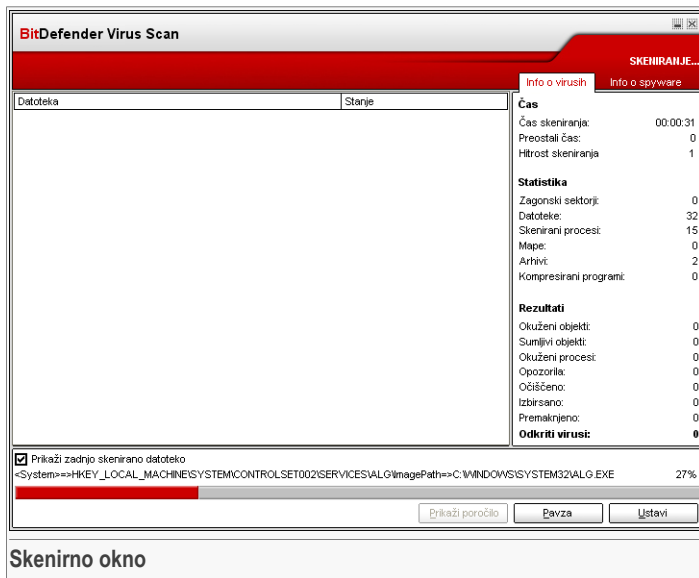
BitDefender Virus Scan

SKENIRANJE...

Info o virusih | Info o spyware

| Datoteka | Stanje |
|---|---|

Čas
Čas skeniranja: 00:00:31
Preostali čas: 0
Hitrost skeniranja 1

Statistika
Zagonski sektorji: 0
Datoteke: 32
Skenirani procesi: 15
Mape: 0
Arhivi: 2
Kompresirani programi: 0

Rezultati
Okuženi objekti: 0
Sumljivi objekti: 0
Okuženi procesi: 0
Opozorila: 0
Očiščeno: 0
Izbirsano: 0
Premaknjeno: 0
Odkriti virusi: 0

Prikaži zadnjo skenirano datoteko
<System>=>HKEY_LOCAL_MACHINE\SYSTEM\CONTROLSET002\SERVICES\ALG\ImagePath=>C:\WINDOWS\SYSTEM32\ALG.EXE 27%

Prikaži poročilo | Pavza | Ustavi

Skenirno okno